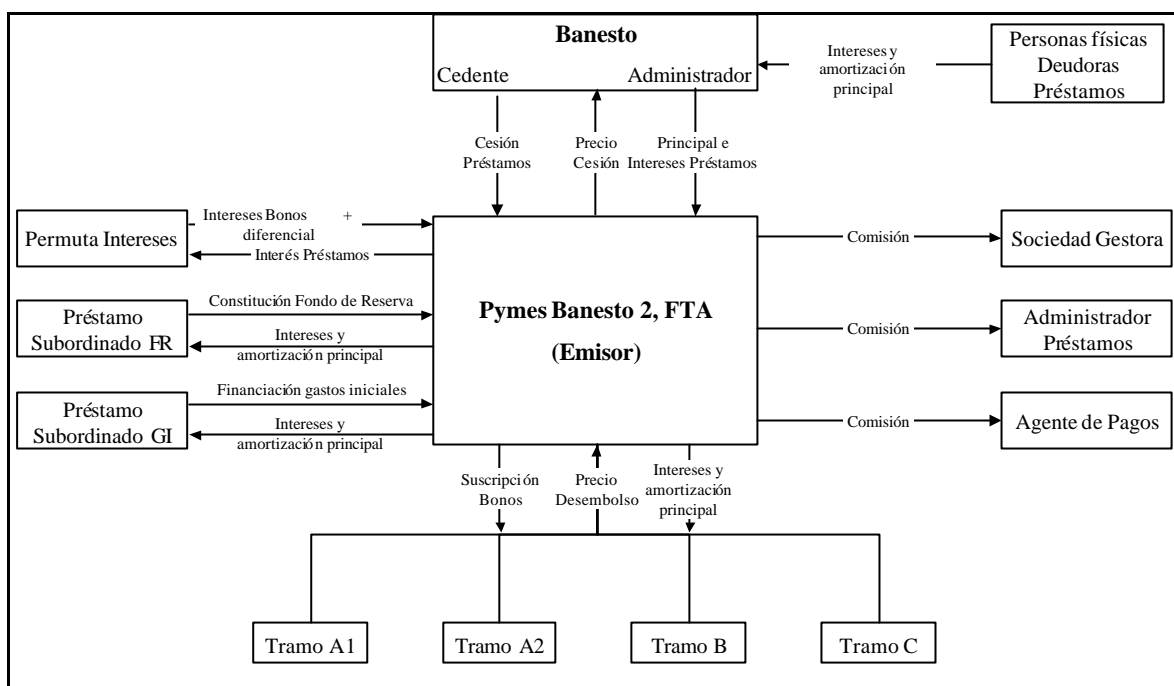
Banesto
Cedente
Administrador

Intereses y amortización principal

Personas físicas Deudoras Préstamos

Cesión Préstamos

Precio Cesión

Principal e Intereses Préstamos

Permuta Intereses

Intereses Bonos + diferencial

Interés Préstamos

Préstamo Subordinado FR

Constitución Fondo de Reserva

Intereses y amortización principal

Préstamo Subordinado GI

Financiación gastos iniciales

Intereses y amortización principal

Pymes Banesto 2, FTA
(Emisor)

Comisión
Sociedad Gestora

Comisión
Administrador Préstamos

Comisión
Agente de Pagos

Suscripción Bonos

Precio Desembolso

Intereses y amortización principal

Tramo A1
Tramo A2
Tramo B
Tramo C